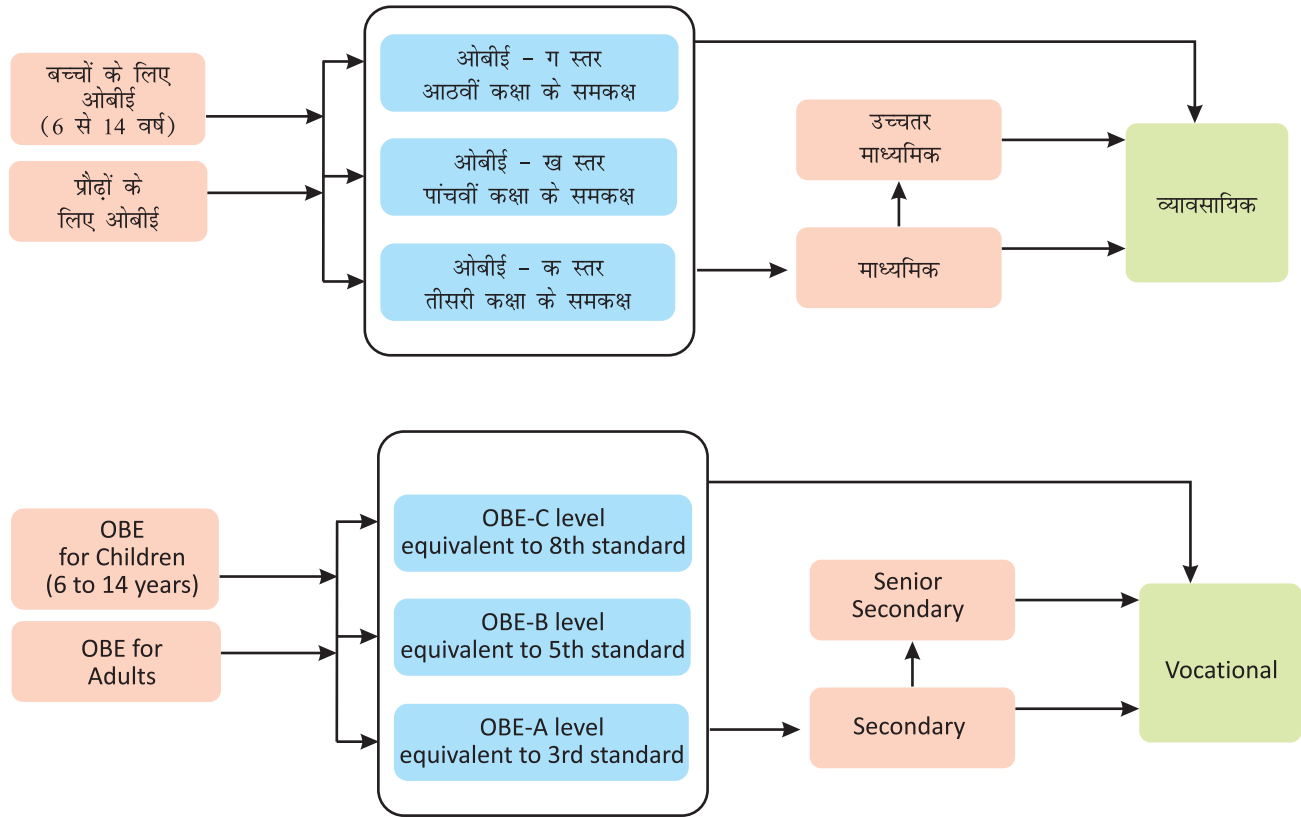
बच्चों के लिए ओबीई (6 से 14 वर्ष)

प्रौढ़ों के लिए ओबीई

ओबीई – ग स्तर
आठवीं कक्षा के समकक्ष

ओबीई – ख स्तर
पांचवीं कक्षा के समकक्ष

ओबीई – क स्तर
तीसरी कक्षा के समकक्ष

उच्चतर माध्यमिक

माध्यमिक

व्यावसायिक

OBE for Children (6 to 14 years)

OBE for Adults

OBE-C level
equivalent to 8th standard

OBE-B level
equivalent to 5th standard

OBE-A level
equivalent to 3rd standard

Senior Secondary

Secondary

Vocational